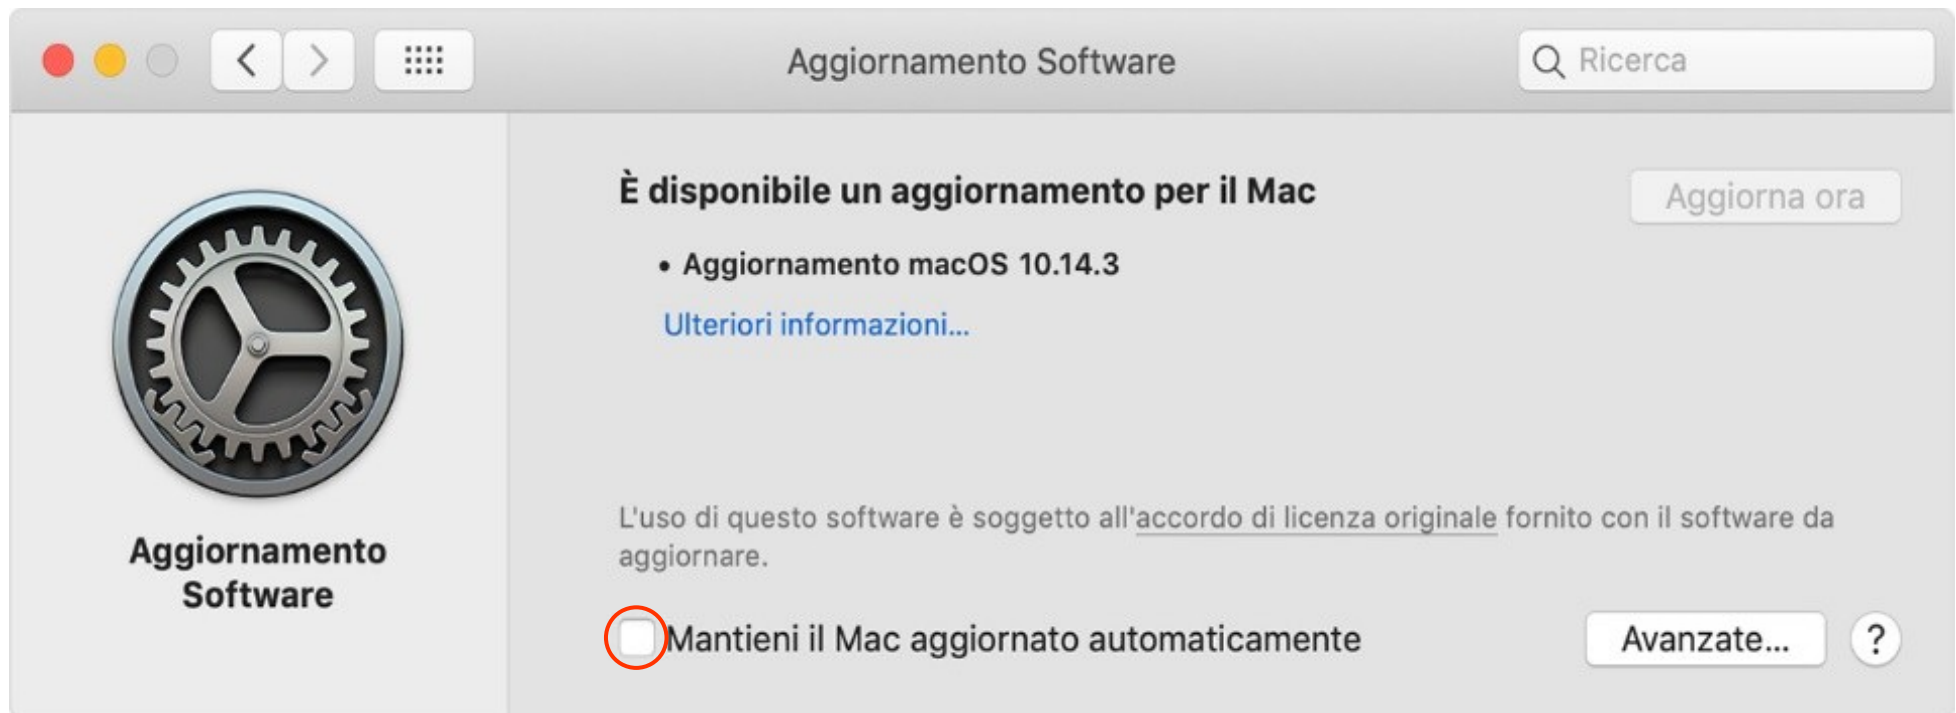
Aggiornamento Software

Ricerca

Aggiornamento Software

È disponibile un aggiornamento per il Mac

Aggiorna ora

• Aggiornamento macOS 10.14.3

Ulteriori informazioni...

L'uso di questo software è soggetto all'accordo di licenza originale fornito con il software da aggiornare.

Mantieni il Mac aggiornato automaticamente

Avanzate...

?